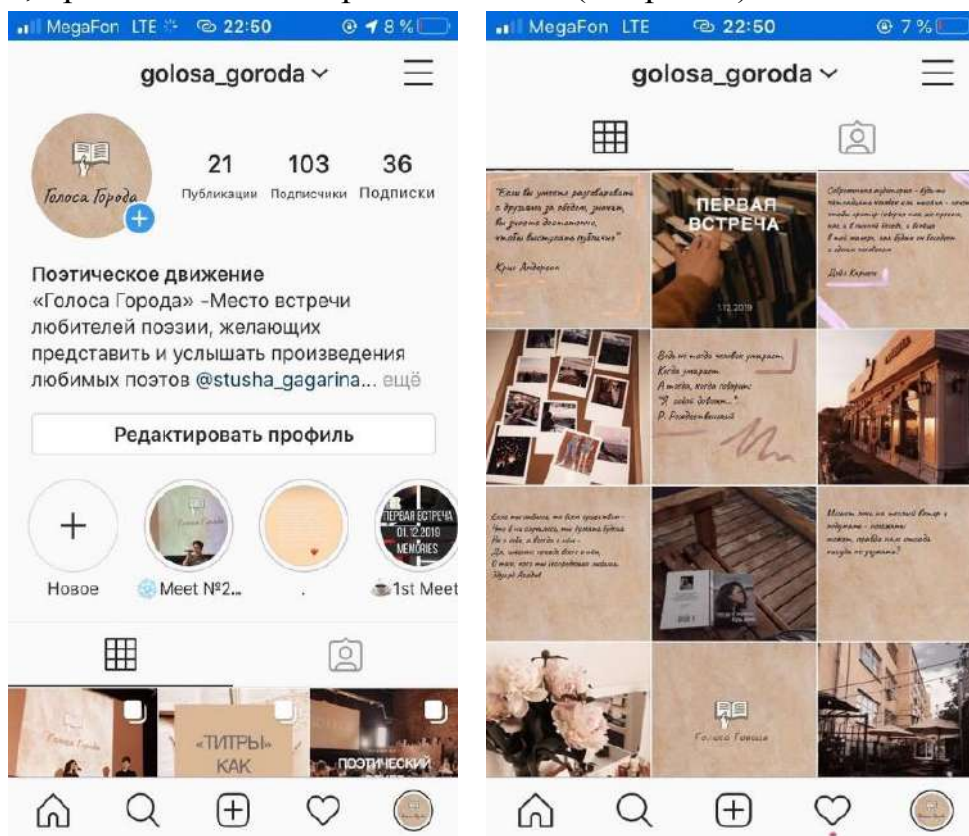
MegaFon LTE 22:50 8 %

golosa_goroda

Голоса Города

21 Публикации
103 Подписчики
36 Подписки

Поэтическое движение
«Голоса Города» -Место встречи любителей поэзии, желающих представить и услышать произведения любимых поэтов @stusha_gagarina... ещё

Редактировать профиль

Новое
Meet №2...
.
ПЕРВАЯ ВСТРЕЧА 01.12.2019 MEMORIES
1st Meet

Голоса Города
«ТИТРЫ» КАК
ПОЭТИЧЕСКИЙ

MegaFon LTE 22:50 7 %

golosa_goroda

"Если вы умеете разговаривать с друзьями за обедом, значит, вы умеете достаточно, чтобы выступать публично"
Крис Андерсон

ПЕРВАЯ ВСТРЕЧА
1.12.2019

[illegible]
Дейл Карнеги

Ведь не тогда человек умирает,
Когда умирает.
А тогда, когда говорит:
"Я собой доволен..."
Р. Рождественский

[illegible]
Эдуард Асадов

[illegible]

Голоса Города